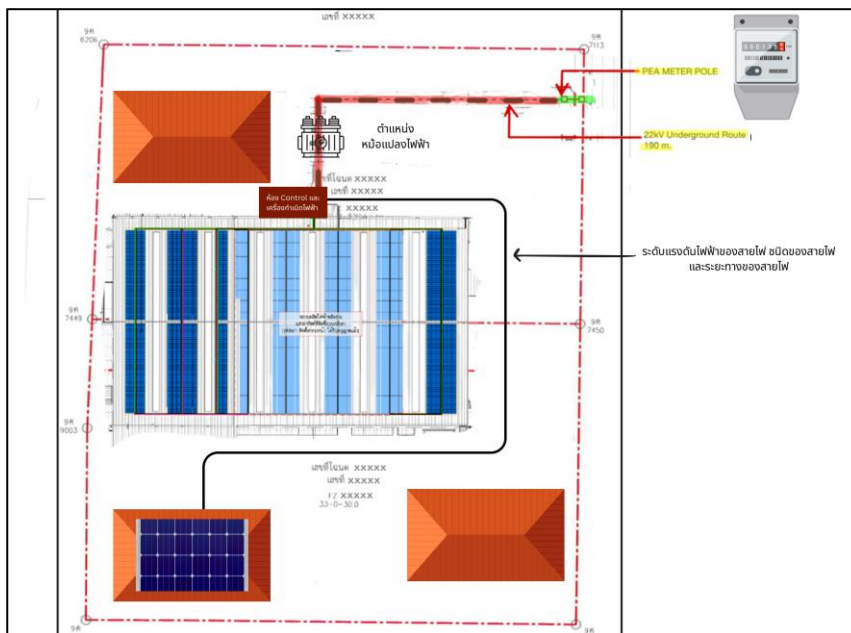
เลขที่ xxxxx

9ห
6206

9ห
7113

PEA METER POLE

ตำแหน่ง
หม้อแปลงไฟฟ้า

22kV Underground Route
190 m.

ห้อง Control และ
เครื่องกำเนิดไฟฟ้า

เลขที่โฉนด xxxxx
เลขที่ xxxxx
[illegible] xxxxx

ระดับแรงดันไฟฟ้าของสายไฟ ชนิดของสายไฟ
และระยะทางของสายไฟ

9ห
7449

9ห
7450

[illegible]

9ห
9003

เลขที่โฉนด xxxxx
เลขที่ xxxxx
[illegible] xxxxx
33-0-30.0

9ห

9ห